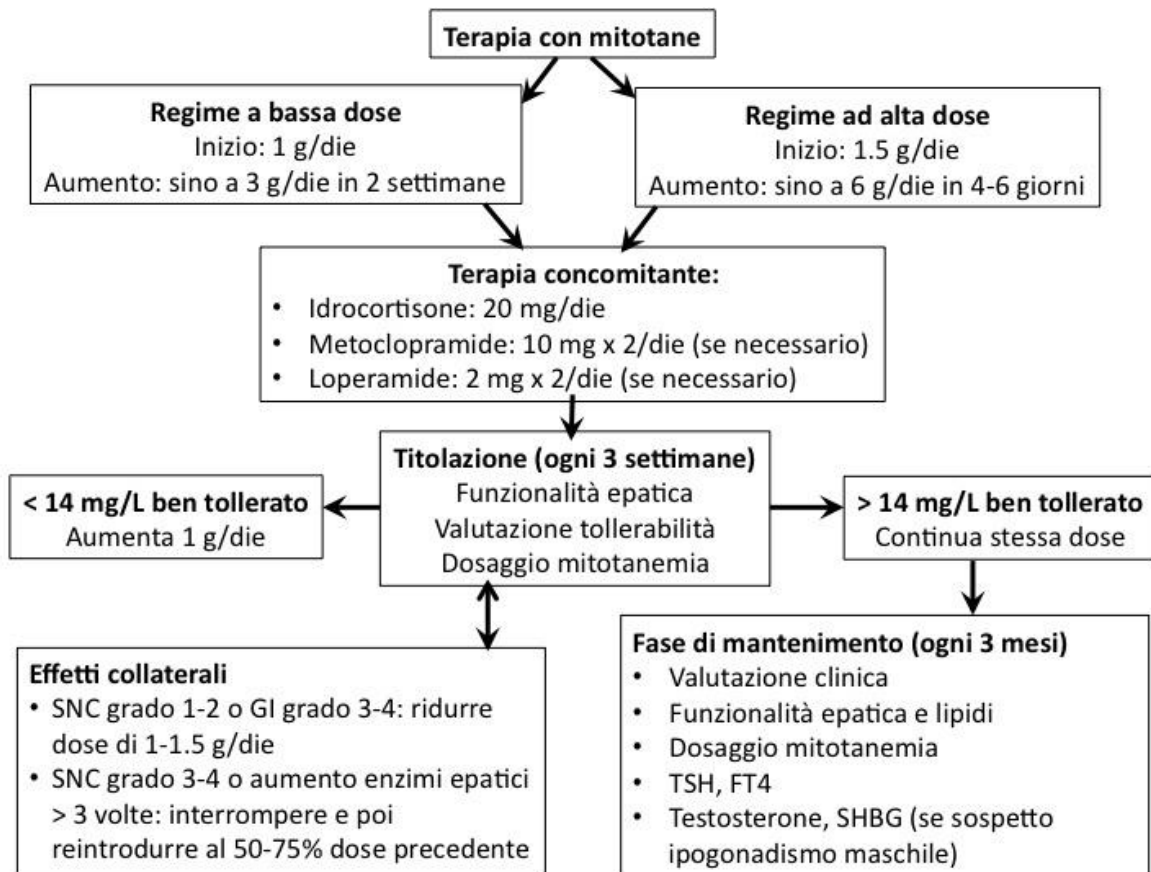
Terapia con mitotane

Regime a bassa dose
Inizio: 1 g/die
Aumento: sino a 3 g/die in 2 settimane

Regime ad alta dose
Inizio: 1.5 g/die
Aumento: sino a 6 g/die in 4-6 giorni

Terapia concomitante:
• Idrocortisone: 20 mg/die
• Metoclopramide: 10 mg x 2/die (se necessario)
• Loperamide: 2 mg x 2/die (se necessario)

< 14 mg/L ben tollerato
Aumenta 1 g/die

Titolazione (ogni 3 settimane)
Funzionalità epatica
Valutazione tollerabilità
Dosaggio mitotanemia

> 14 mg/L ben tollerato
Continua stessa dose

Effetti collaterali
• SNC grado 1-2 o GI grado 3-4: ridurre dose di 1-1.5 g/die
• SNC grado 3-4 o aumento enzimi epatici > 3 volte: interrompere e poi reintrodurre al 50-75% dose precedente

Fase di mantenimento (ogni 3 mesi)
• Valutazione clinica
• Funzionalità epatica e lipidi
• Dosaggio mitotanemia
• TSH, FT4
• Testosterone, SHBG (se sospetto ipogonadismo maschile)